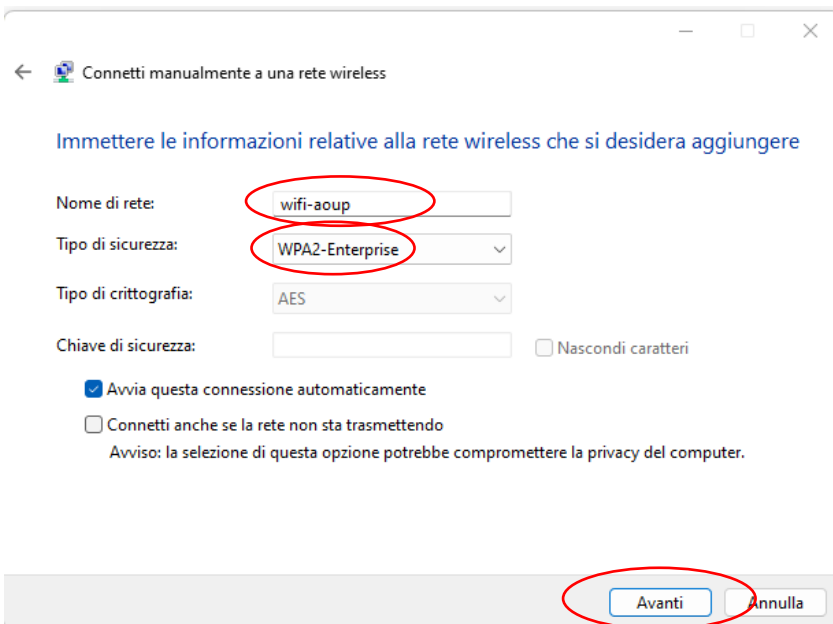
Connetti manualmente a una rete wireless

Immettere le informazioni relative alla rete wireless che si desidera aggiungere

Nome di rete: wifi-aoup

Tipo di sicurezza: WPA2-Enterprise

Tipo di crittografia: AES

Chiave di sicurezza:

Nascondi caratteri

Avvia questa connessione automaticamente

Connetti anche se la rete non sta trasmettendo

Avviso: la selezione di questa opzione potrebbe compromettere la privacy del computer.

Avanti

Annulla